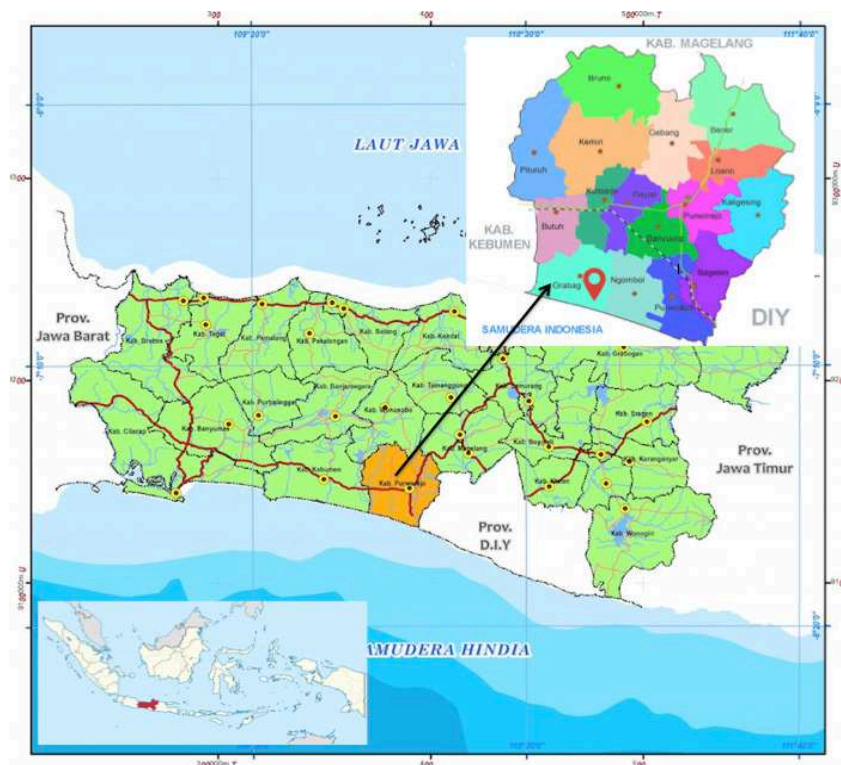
300
400
500000m. T
109°20'0"
110°20'0"
111°40'0"
KAB. MAGELANG
Bruno
Pituruh
Kemiri
Gebang
Bener
Loano
Kutoarjo
Purworejo
Kaligesing
KAB. KEBUMEN
Butuh
Banyuurip
Bagelen
Grabag
Ngombol
Purwodadi
SAMUDERA INDONESIA
DIY
LAUT JAWA
Prov. Jawa Barat
Kab. Brebes
Kab. Tegal
Kab. Pemalang
Kab. Pekalongan
Kab. Batang
Kab. Kendal
Kab. Grobogan
Kab. Banjarnegara
Kab. Purbalingga
Kab. Temanggung
Kab. Wonosobo
Kab. Semarang
Kab. Sragen
Kab. Cilacap
Kab. Banyumas
Kab. Magelang
Kab. Boyolali
Kab. Kebumen
Kab. Purworejo
Kab. Klaten
Kab. Karanganyar
Prov. Jawa Timur
Prov. D.I.Y
Kab. Wonogiri
SAMUDERA HINDIA